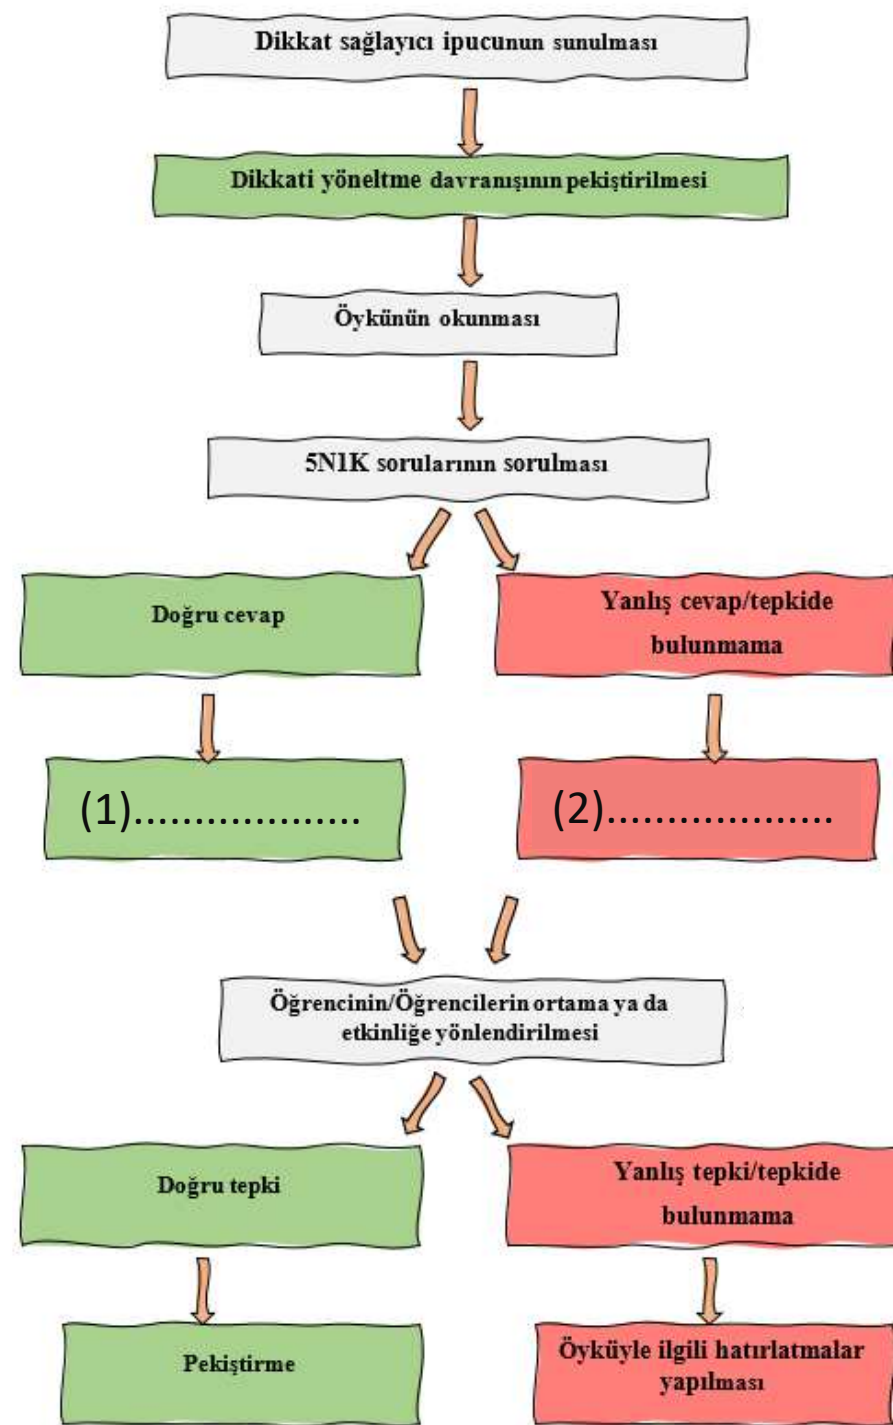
Dikkat sağlayıcı ipucunun sunulması

Dikkati yöneltme davranışının pekiştirilmesi

Öykünün okunması

5N1K sorularının sorulması

Doğru cevap

Yanlış cevap/tepkide bulunmama

(1)..................

(2)..................

Öğrencinin/Öğrencilerin ortama ya da etkinliğe yönlendirilmesi

Doğru tepki

Yanlış tepki/tepkide bulunmama

Pekiştirme

Öyküyle ilgili hatırlatmalar yapılması